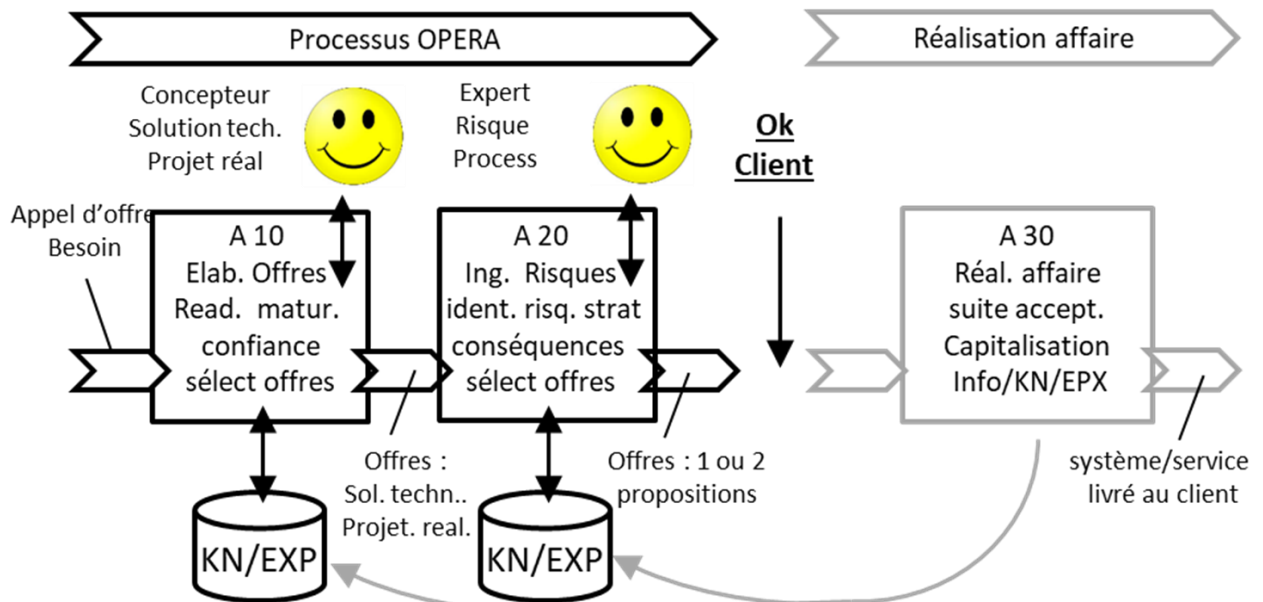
Processus OPERA

Réalisation affaire

Concepteur
Solution tech.
Projet réal

Expert
Risque
Process

Ok
Client

Appel d'offre
Besoin

A 10
Elab. Offres
Read. matur.
confiance
sélect offres

A 20
Ing. Risques
ident. risq. strat
conséquences
sélect offres

A 30
Réal. affaire
suite accept.
Capitalisation
Info/KN/EPX

Offres :
Sol. techn..
Projet. real.

Offres : 1 ou 2
propositions

système/service
livré au client

KN/EXP

KN/EXP